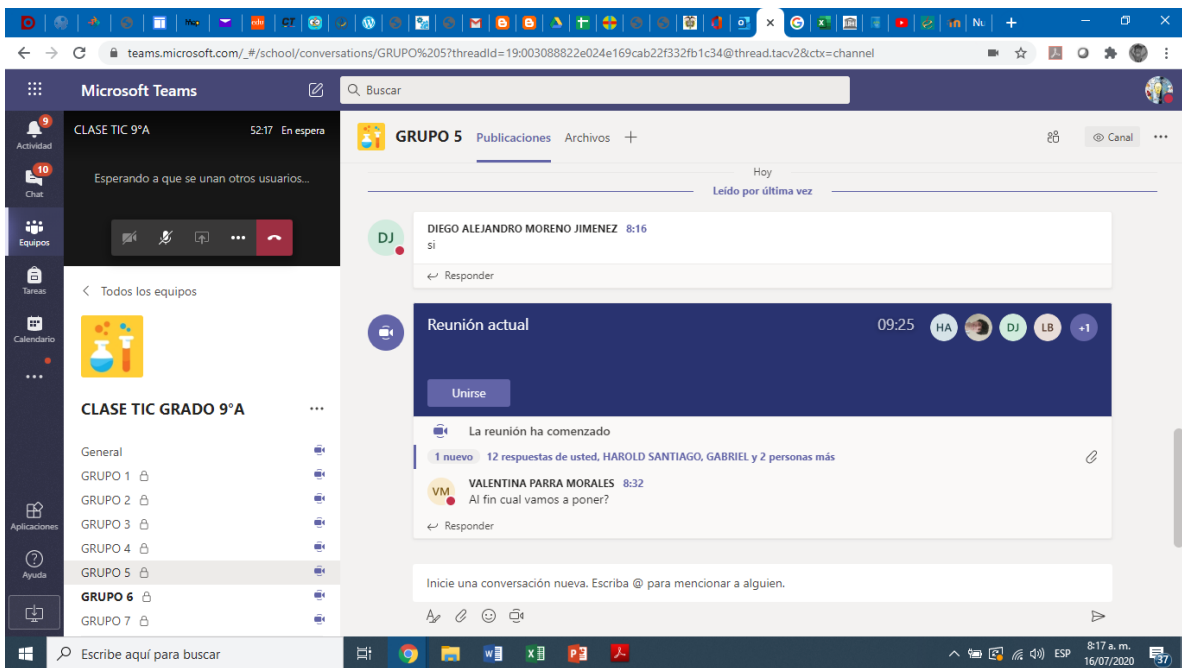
teams.microsoft.com/_#/school/conversations/GRUPO%205?threadId=19:003088822e024e169cab22f332fb1c34@thread.tacv2&ctx=channel

Microsoft Teams

Buscar

9
Actividad

10
Chat

Equipos

Tareas

Calendario

...

Aplicaciones

Ayuda

CLASE TIC 9°A 52:17 En espera

Esperando a que se unan otros usuarios...

< Todos los equipos

CLASE TIC GRADO 9°A ...

General
GRUPO 1
GRUPO 2
GRUPO 3
GRUPO 4
GRUPO 5
GRUPO 6
GRUPO 7

GRUPO 5 Publicaciones Archivos +

Canal ...

Hoy
Leído por última vez

DJ DIEGO ALEJANDRO MORENO JIMENEZ 8:16
si

Responder

Reunión actual 09:25 HA DJ LB +1

Unirse

La reunión ha comenzado

1 nuevo 12 respuestas de usted, HAROLD SANTIAGO, GABRIEL y 2 personas más

VM VALENTINA PARRA MORALES 8:32
Al fin cual vamos a poner?

Responder

Inicie una conversación nueva. Escriba @ para mencionar a alguien.

Escribe aquí para buscar

ESP 8:17 a. m. 16/07/2020 37